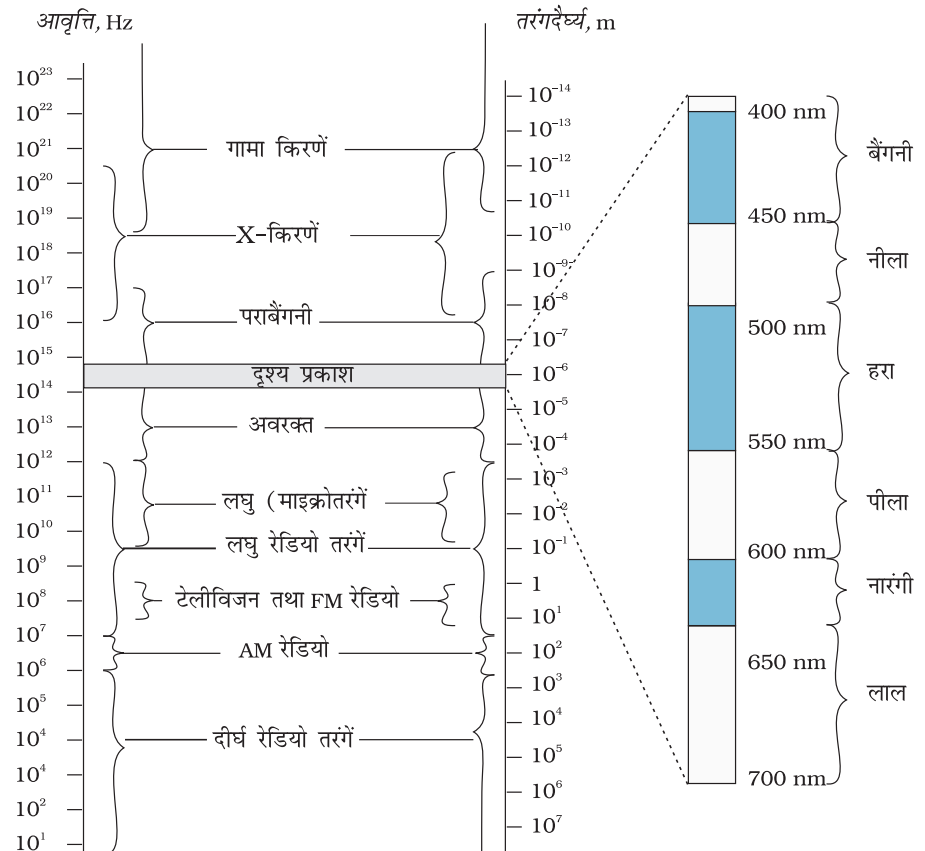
आवृत्ति, Hz

तरंगदैर्घ्य, m

$10^{23}$
$10^{22}$
$10^{21}$
$10^{20}$
$10^{19}$
$10^{18}$
$10^{17}$
$10^{16}$
$10^{15}$
$10^{14}$
$10^{13}$
$10^{12}$
$10^{11}$
$10^{10}$
$10^{9}$
$10^{8}$
$10^{7}$
$10^{6}$
$10^{5}$
$10^{4}$
$10^{4}$
$10^{2}$
$10^{1}$

गामा किरणें

X-किरणें

पराबैंगनी

दृश्य प्रकाश

अवरक्त

लघु (माइक्रोतरंगें

लघु रेडियो तरंगें

टेलीविजन तथा FM रेडियो

AM रेडियो

दीर्घ रेडियो तरंगें

$10^{-14}$
$10^{-13}$
$10^{-12}$
$10^{-11}$
$10^{-10}$
$10^{-9}$
$10^{-8}$
$10^{-7}$
$10^{-6}$
$10^{-5}$
$10^{-4}$
$10^{-3}$
$10^{-2}$
$10^{-1}$
1
$10^{1}$
$10^{2}$
$10^{3}$
$10^{4}$
$10^{5}$
$10^{6}$
$10^{7}$

400 nm
450 nm
500 nm
550 nm
600 nm
650 nm
700 nm

बैंगनी
नीला
हरा
पीला
नारंगी
लाल